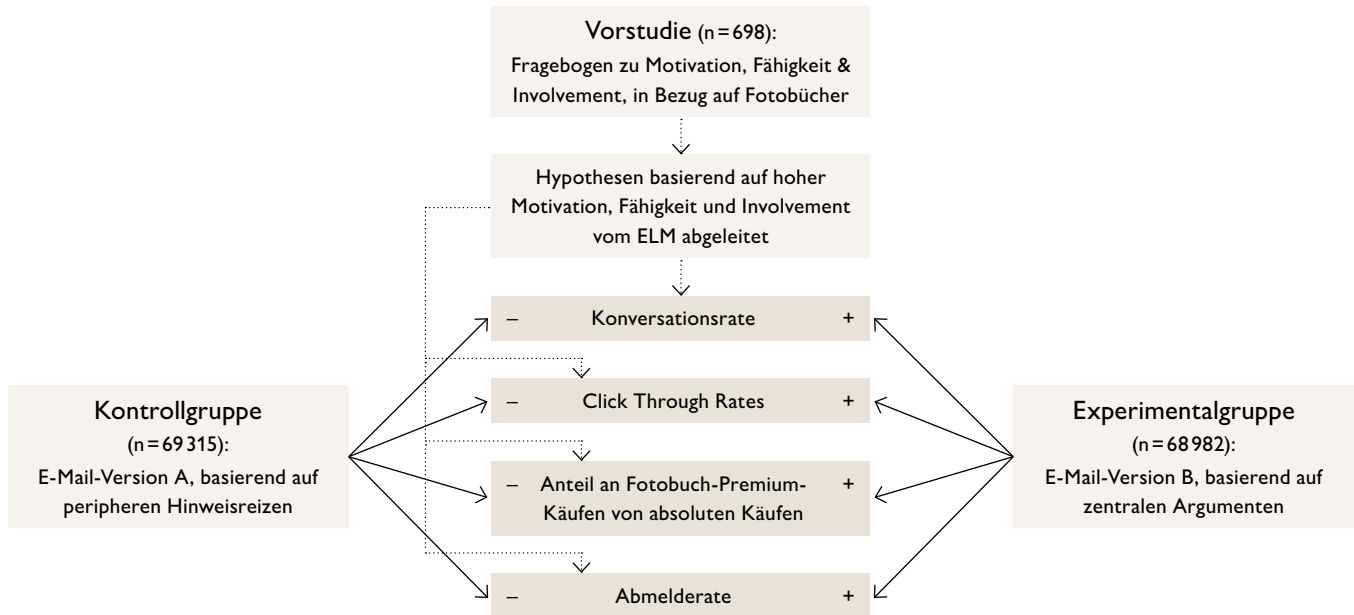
Vorstudie (n = 698):
Fragebogen zu Motivation, Fähigkeit & Involvement, in Bezug auf Fotobücher

Hypothesen basierend auf hoher Motivation, Fähigkeit und Involvement vom ELM abgeleitet

– Konversationsrate +

– Click Through Rates +

– Anteil an Fotobuch-Premium-Käufen von absoluten Käufen +

– Abmelderate +

Kontrollgruppe
(n = 69 315):
E-Mail-Version A, basierend auf peripheren Hinweisreizen

Experimentalgruppe
(n = 68 982):
E-Mail-Version B, basierend auf zentralen Argumenten